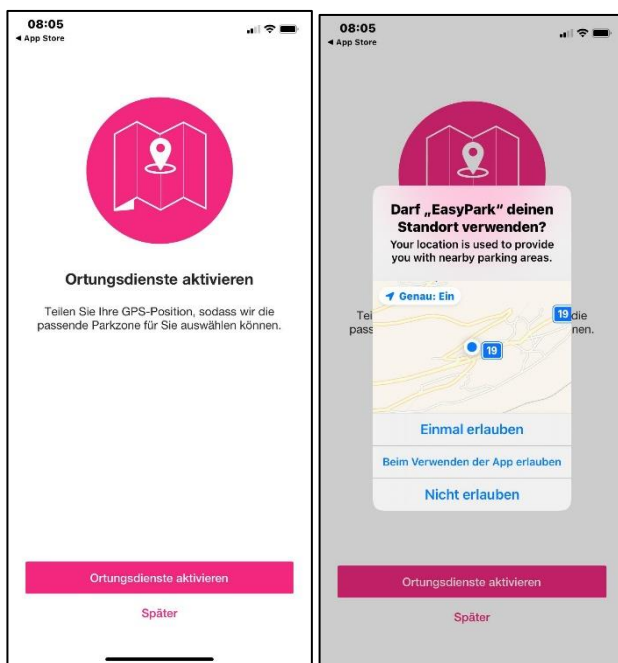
08:05
◀ App Store

Ortungsdienste aktivieren

Teilen Sie Ihre GPS-Position, sodass wir die passende Parkzone für Sie auswählen können.

Ortungsdienste aktivieren

Später

08:05
◀ App Store

Darf „EasyPark" deinen Standort verwenden?

Your location is used to provide you with nearby parking areas.

Genau: Ein

19

19

Tei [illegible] die

pass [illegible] nen.

Einmal erlauben

Beim Verwenden der App erlauben

Nicht erlauben

Ortungsdienste aktivieren

Später